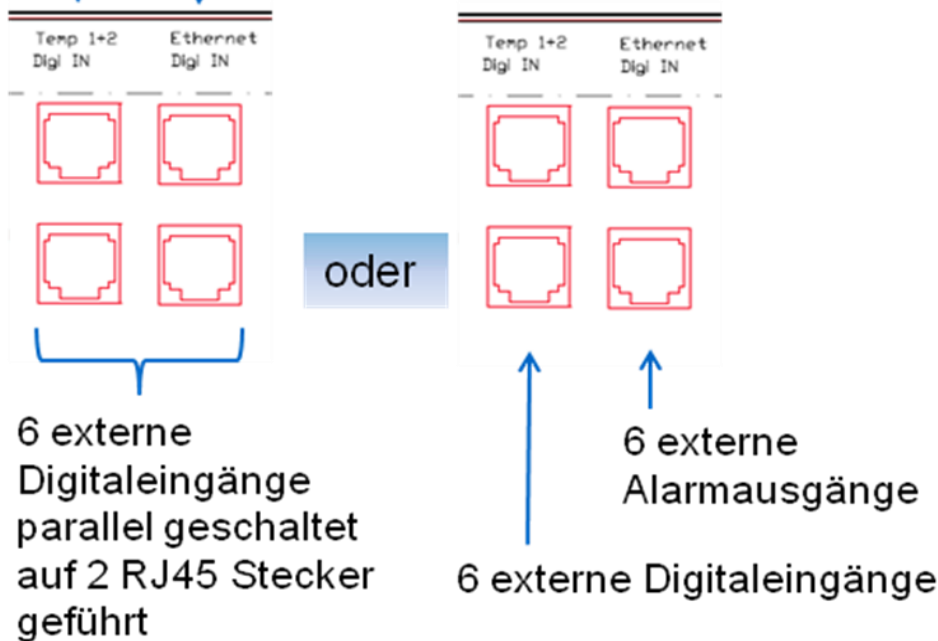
Temp 1+2
Digi IN

Ethernet
Digi IN

oder

Temp 1+2
Digi IN

Ethernet
Digi IN

6 externe Digitaleingänge parallel geschaltet auf 2 RJ45 Stecker geführt

6 externe Alarmausgänge

6 externe Digitaleingänge